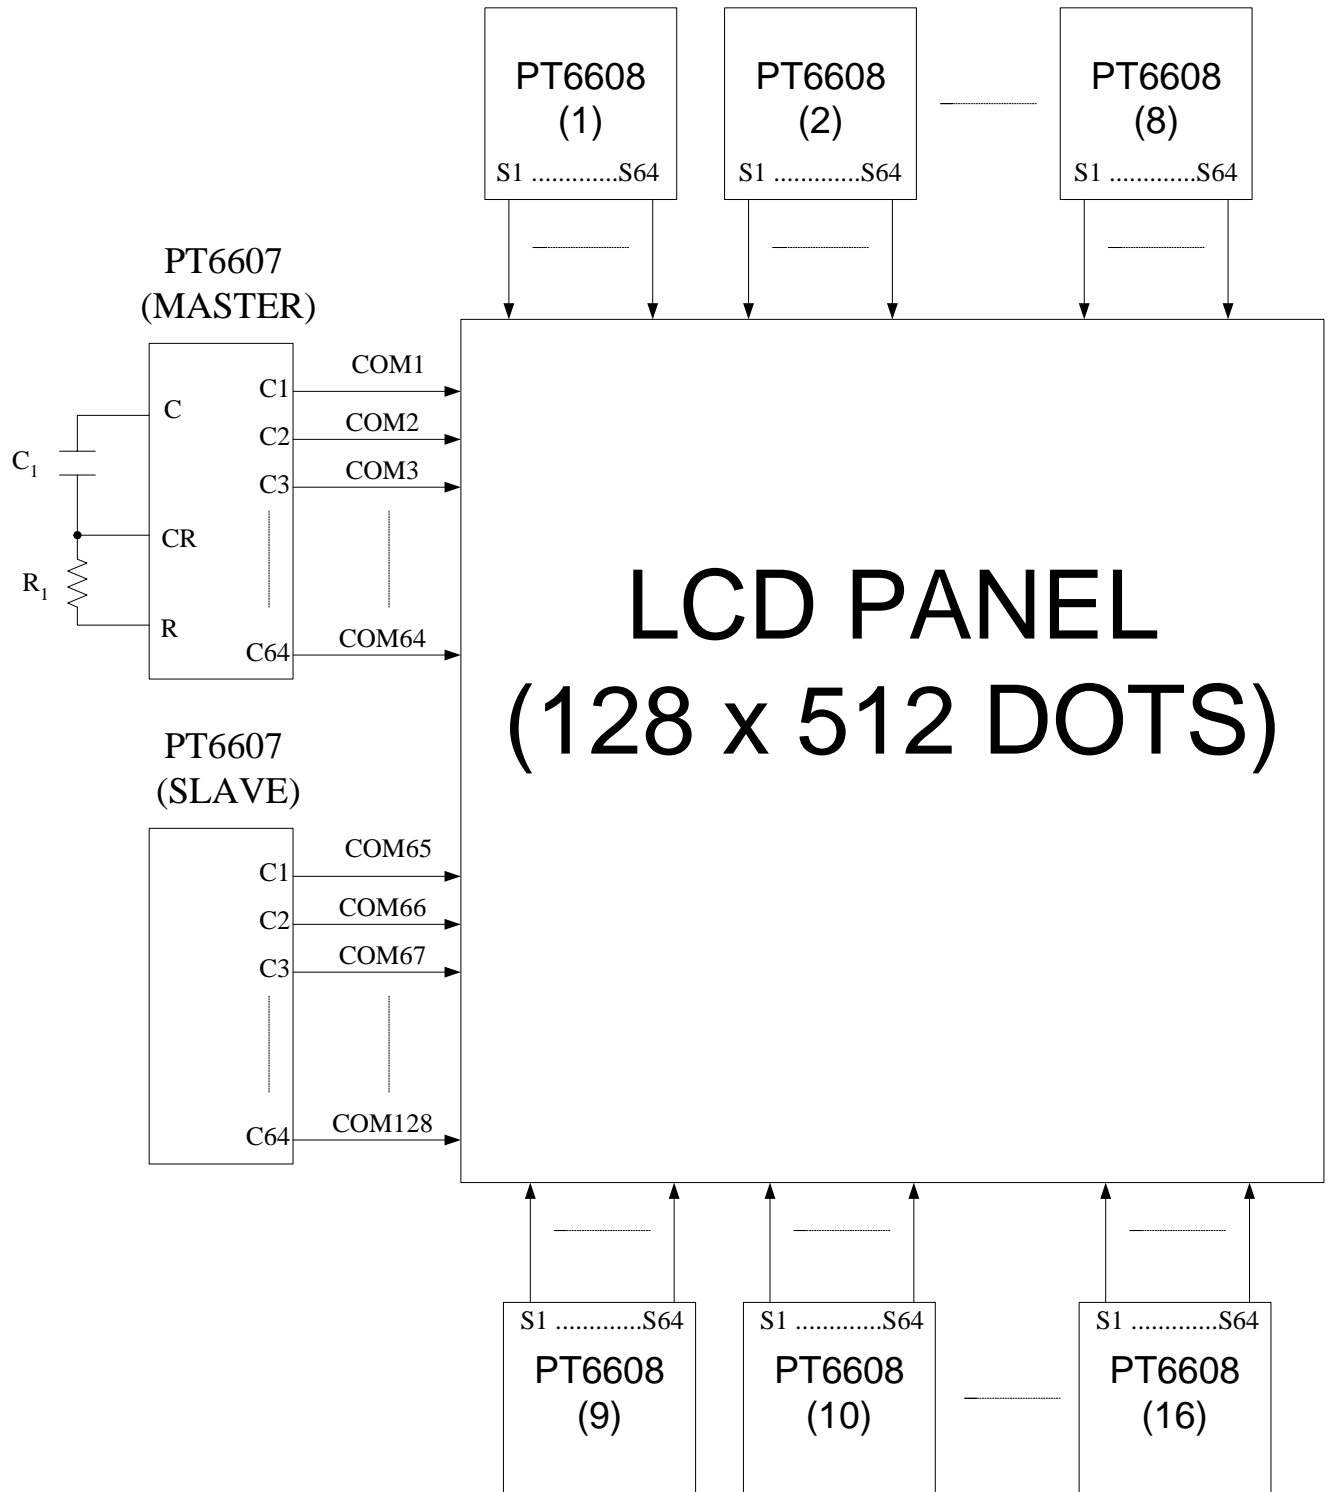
PT6608
(1)
S1 .............S64

PT6608
(2)
S1 .............S64

PT6608
(8)
S1 .............S64

PT6607
(MASTER)

C
$C_1$
CR
$R_1$
R

C1
C2
C3
C64

COM1
COM2
COM3
COM64

LCD PANEL
(128 x 512 DOTS)

PT6607
(SLAVE)

C1
C2
C3
C64

COM65
COM66
COM67
COM128

S1 .............S64
PT6608
(9)

S1 .............S64
PT6608
(10)

S1 .............S64
PT6608
(16)